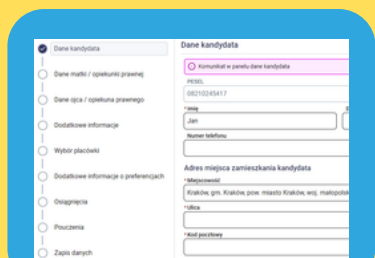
Dane kandydata

Dane matki / opiekunki prawnej

Dane ojca / opiekuna prawnego

Dodatkowe informacje

Wybór placówki

Dodatkowe informacje o preferencjach

Osiągnięcia

Pouczenia

Zapis danych

Dane kandydata

Komunikat w panelu dane kandydata

PESEL

08210245417

* Imię

Jan

Numer telefonu

Adres miejsca zamieszkania kandydata

* Miejscowość

Kraków, gm. Kraków, pow. miasto Kraków, woj. małopolsk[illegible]

* Ulica

* Kod pocztowy